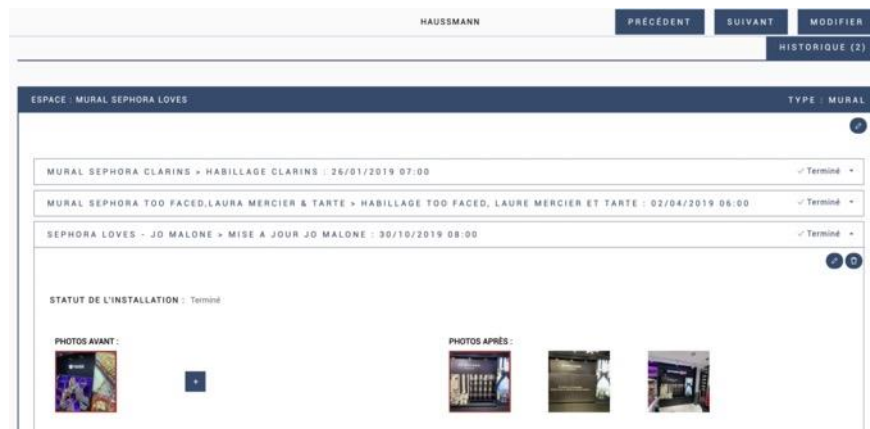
HAUSSMANN

PRÉCÉDENT SUIVANT MODIFIER

HISTORIQUE (2)

ESPACE : MURAL SEPHORA LOVES

TYPE : MURAL

MURAL SEPHORA CLARINS > HABILLAGE CLARINS : 26/01/2019 07:00

✓ Terminé

MURAL SEPHORA TOO FACED,LAURA MERCIER & TARTE > HABILLAGE TOO FACED, LAURE MERCIER ET TARTE : 02/04/2019 06:00

✓ Terminé

SEPHORA LOVES - JO MALONE > MISE A JOUR JO MALONE : 30/10/2019 08:00

✓ Terminé

STATUT DE L'INSTALLATION : Terminé

PHOTOS AVANT :

+

PHOTOS APRÈS :